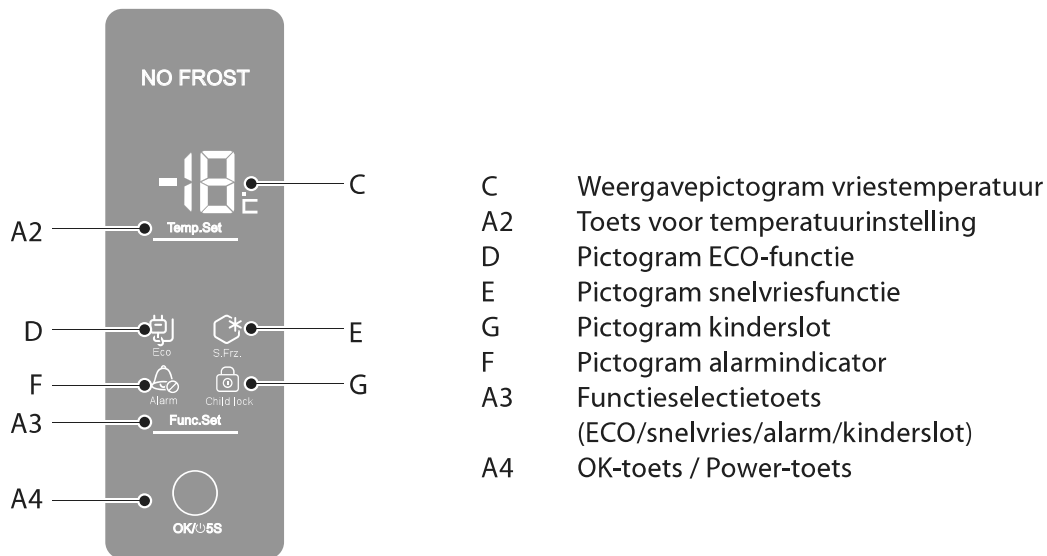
NO FROST

-18 °C

C

A2

Temp.Set

D

Eco

S.Frz.

E

F

Alarm

Child lock

G

A3

Func.Set

A4

OK/⏻5S

C Weergavepictogram vriestemperatuur
A2 Toets voor temperatuurinstelling
D Pictogram ECO-functie
E Pictogram snelvriesfunctie
G Pictogram kinderslot
F Pictogram alarmindicator
A3 Functieselectietoets (ECO/snelvries/alarm/kinderslot)
A4 OK-toets / Power-toets